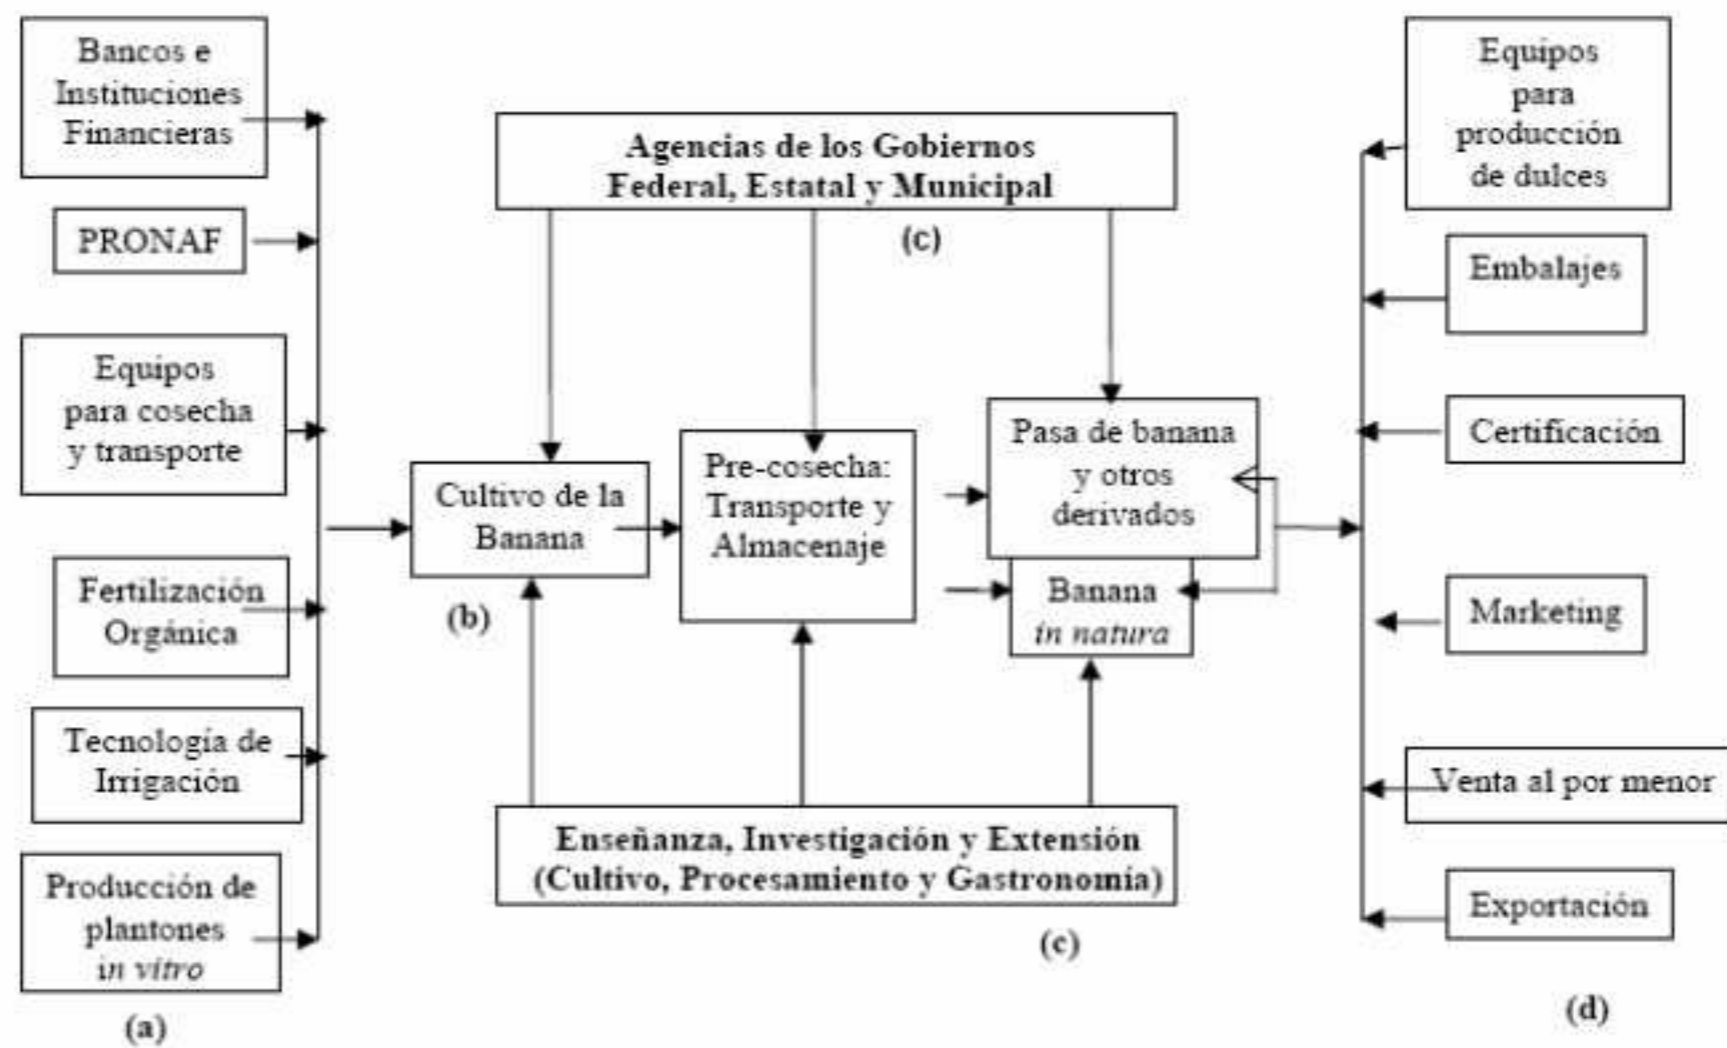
Bancos e Instituciones Financieras

PRONAF

Equipos para cosecha y transporte

Fertilización Orgánica

Tecnología de Irrigación

Producción de plantones *in vitro*

(a)

Agencias de los Gobiernos Federal, Estatal y Municipal

(c)

Cultivo de la Banana

(b)

Pre-cosecha: Transporte y Almacenaje

Pasa de banana y otros derivados

Banana *in natura*

Enseñanza, Investigación y Extensión (Cultivo, Procesamiento y Gastronomía)

(c)

Equipos para producción de dulces

Embalajes

Certificación

Marketing

Venta al por menor

Exportación

(d)